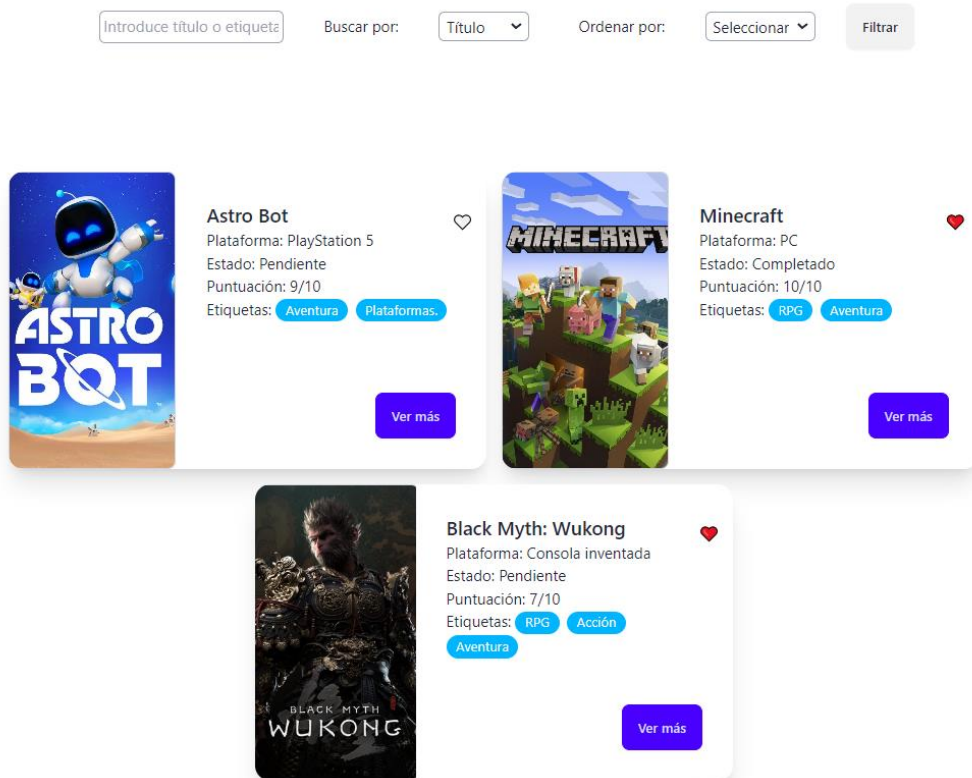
Introduce título o etiqueta Buscar por: Título Ordenar por: Seleccionar Filtrar

ASTRO BOT

Astro Bot
Plataforma: PlayStation 5
Estado: Pendiente
Puntuación: 9/10
Etiquetas: Aventura Plataformas.

Ver más

MINECRAFT

Minecraft
Plataforma: PC
Estado: Completado
Puntuación: 10/10
Etiquetas: RPG Aventura

Ver más

BLACK MYTH WUKONG

Black Myth: Wukong
Plataforma: Consola inventada
Estado: Pendiente
Puntuación: 7/10
Etiquetas: RPG Acción Aventura

Ver más